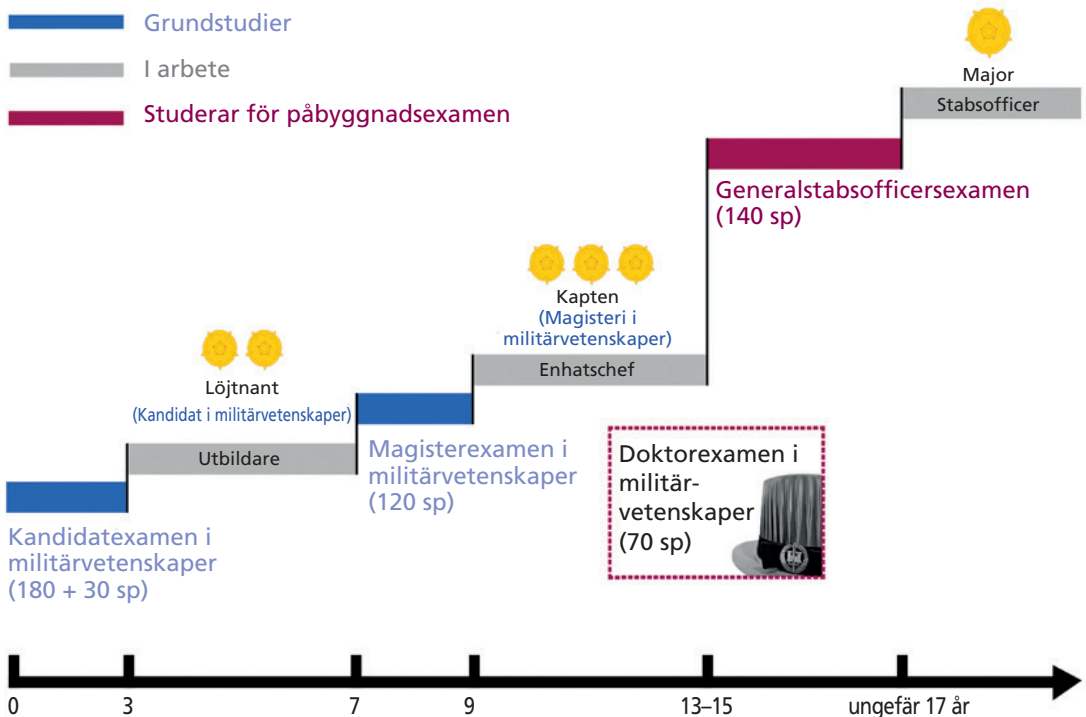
Grundstudier

I arbete

Studerar för påbyggnadsexamen

Major

Stabsofficer

Generalstabsofficersexamen (140 sp)

Kapten
(Magisteri i militärvetenskaper)

Enhatschef

Löjtnant
(Kandidat i militärvetenskaper)

Utbildare

Magisterexamen i militärvetenskaper (120 sp)

Doktorexamen i militär-vetenskaper (70 sp)

Kandidatexamen i militärvetenskaper (180 + 30 sp)

0
3
7
9
13–15
ungefär 17 år